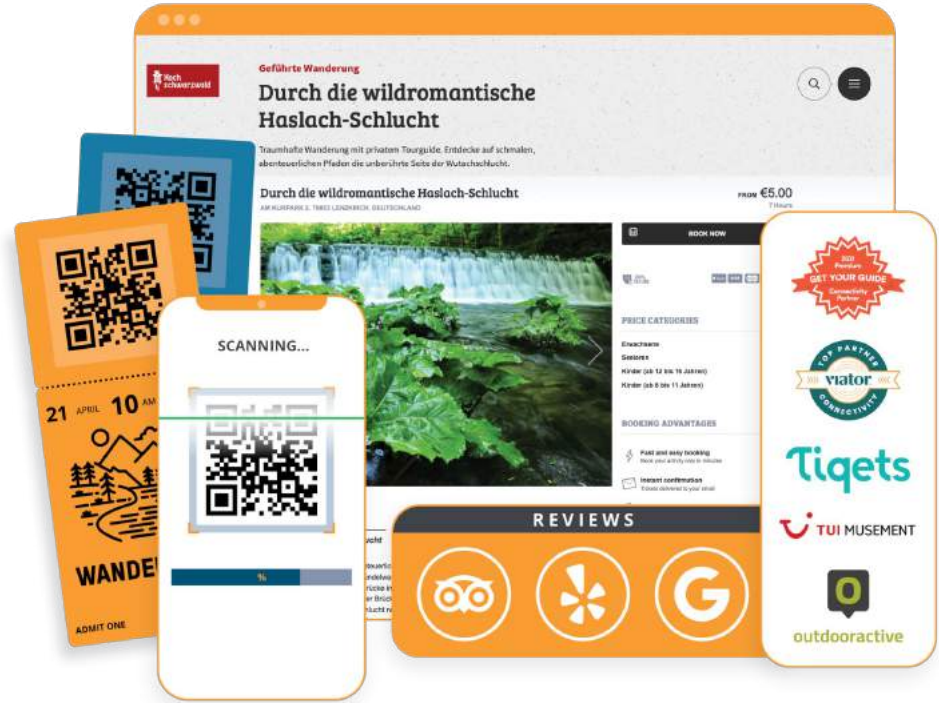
Hoch schwarzwald

Geführte Wanderung

Durch die wildromantische Haslach-Schlucht

Traumhafte Wanderung mit privaten Tourguide. Entdecke auf schmalen, abenteuerlichen Pfaden die unberührte Seite der Wutachschlucht.

Durch die wildromantische Haslach-Schlucht

AM KURPARK 2, 79853 LENZKIRCH, DEUTSCHLAND

FROM €5.00

7 Hours

BOOK NOW

PRICE CATEGORIES

Erwachsene

Senioren

Kinder (ab 12 bis 16 Jahren)

Kinder (ab 6 bis 11 Jahren)

BOOKING ADVANTAGES

Fast and easy booking

Book your activity now in minutes

Instant confirmation

Tickets delivered to your email

SCANNING...

%

21 APRIL 10 AM

WANDE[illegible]

ADMIT ONE

REVIEWS

GET YOUR GUIDE

Connectivity Partner

TOP PARTNER

viator

CONNECTIVITY

Tiqets

TUI MUSEMENT

outdooractive